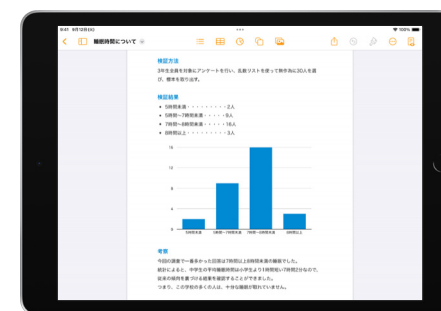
9:41 9月12日(火)

睡眠時間について

検証方法

3年生全員を対象にアンケートを行い、名簿リストを使って無作為に30人を選び、標本を取り出す。

検証結果

5時間未満・・・・・・・・・2人
5時間〜7時間未満・・・・・9人
7時間〜8時間未満・・・・16人
8時間以上・・・・・・・・・3人

16
12
8
4
0

5時間未満
5時間〜7時間未満
7時間〜8時間未満
8時間以上

考察

今回の調査で一番多かった回答は7時間以上8時間未満の睡眠でした。
統計によると、中学生の平均睡眠時間は小学生より1時間短い7時間2分なので、従来の傾向を裏付ける結果を確認することができました。
つまり、この学校の多くの人は、十分な睡眠が取れていません。